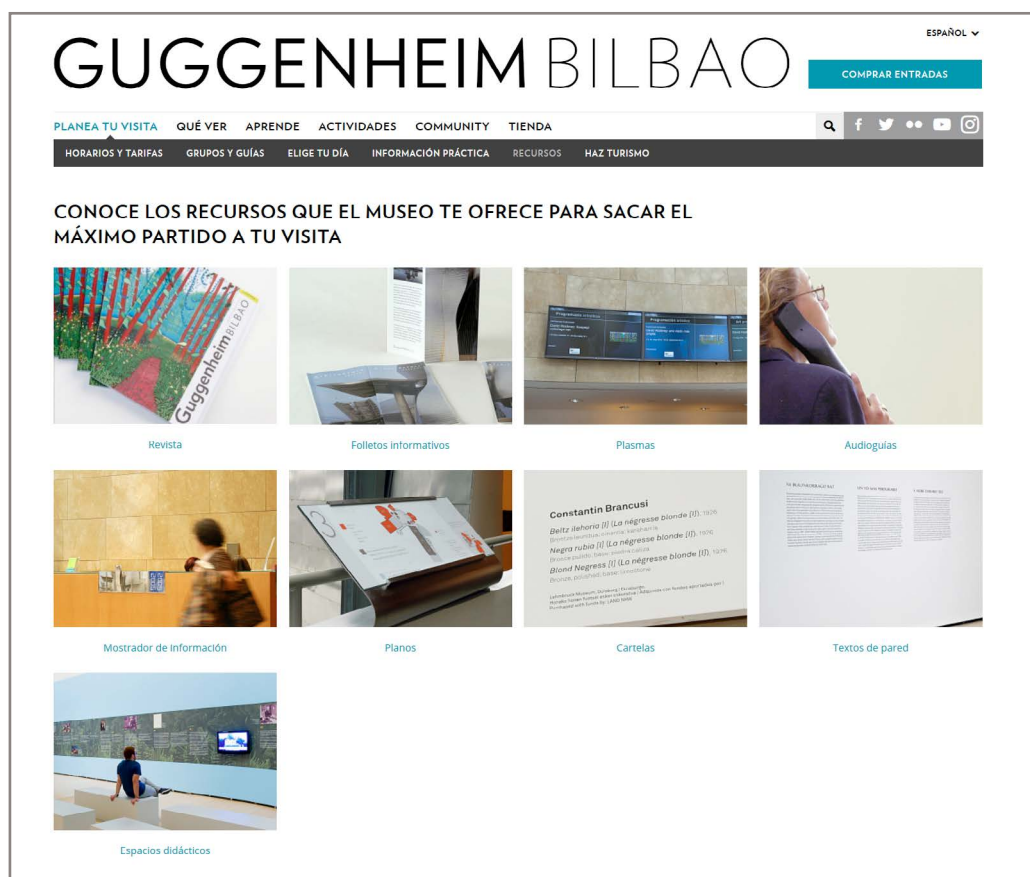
ESPAÑOL

GUGGENHEIM BILBAO

COMPRAR ENTRADAS

PLANEA TU VISITA QUÉ VER APRENDE ACTIVIDADES COMMUNITY TIENDA

HORARIOS Y TARIFAS GRUPOS Y GUÍAS ELIGE TU DÍA INFORMACIÓN PRÁCTICA RECURSOS HAZ TURISMO

CONOCE LOS RECURSOS QUE EL MUSEO TE OFRECE PARA SACAR EL MÁXIMO PARTIDO A TU VISITA

Guggenheim BILBAO

Revista

Folletos informativos

Plasmas

Audioguías

Mostrador de información

Planos

Constantin Brancusi

Beltz ilehoria [I] (La négresse blonde [I]), 1926

Negra rubia [I] (La négresse blonde [I]), 1926

Blond Negress [I] (La négresse blonde [I]), 1926

Cartelas

Textos de pared

Espacios didácticos